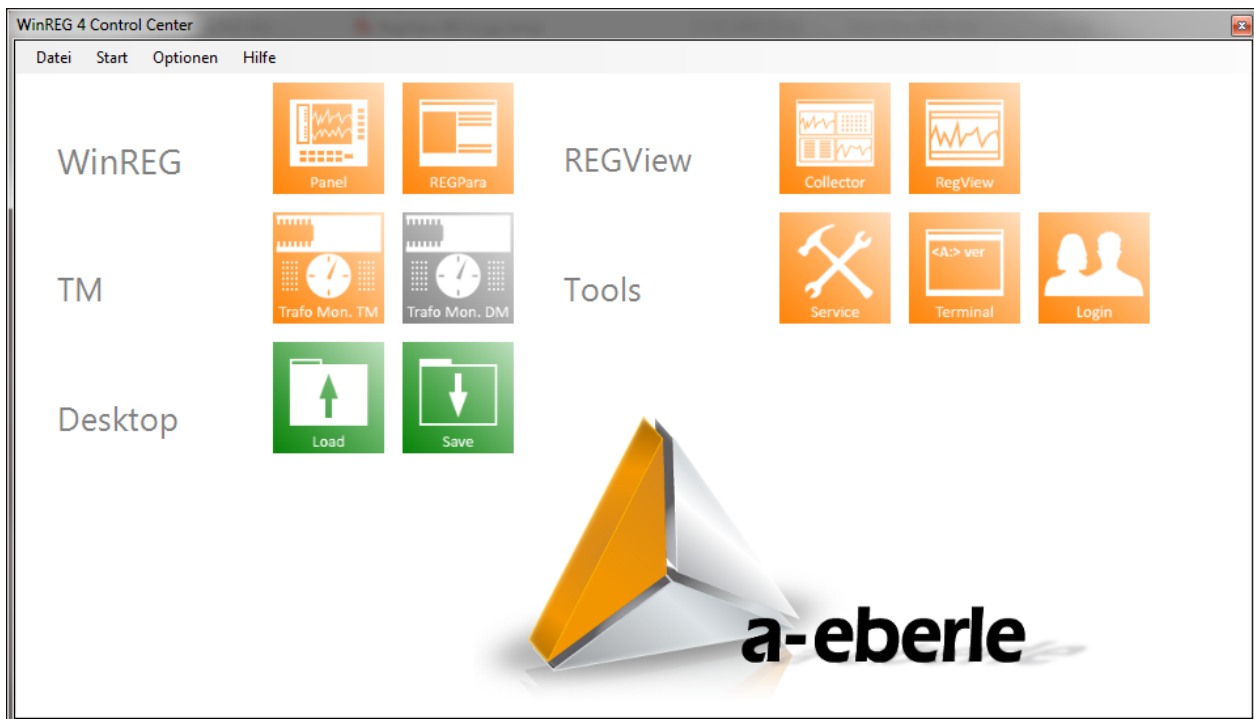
WinREG 4 Control Center

Datei Start Optionen Hilfe

WinREG
Panel
REGPara

REGView
Collector
RegView

TM
Trafo Mon. TM
Trafo Mon. DM

Tools
Service
<A:> ver
Terminal
Login

Desktop
Load
Save

a-eberle